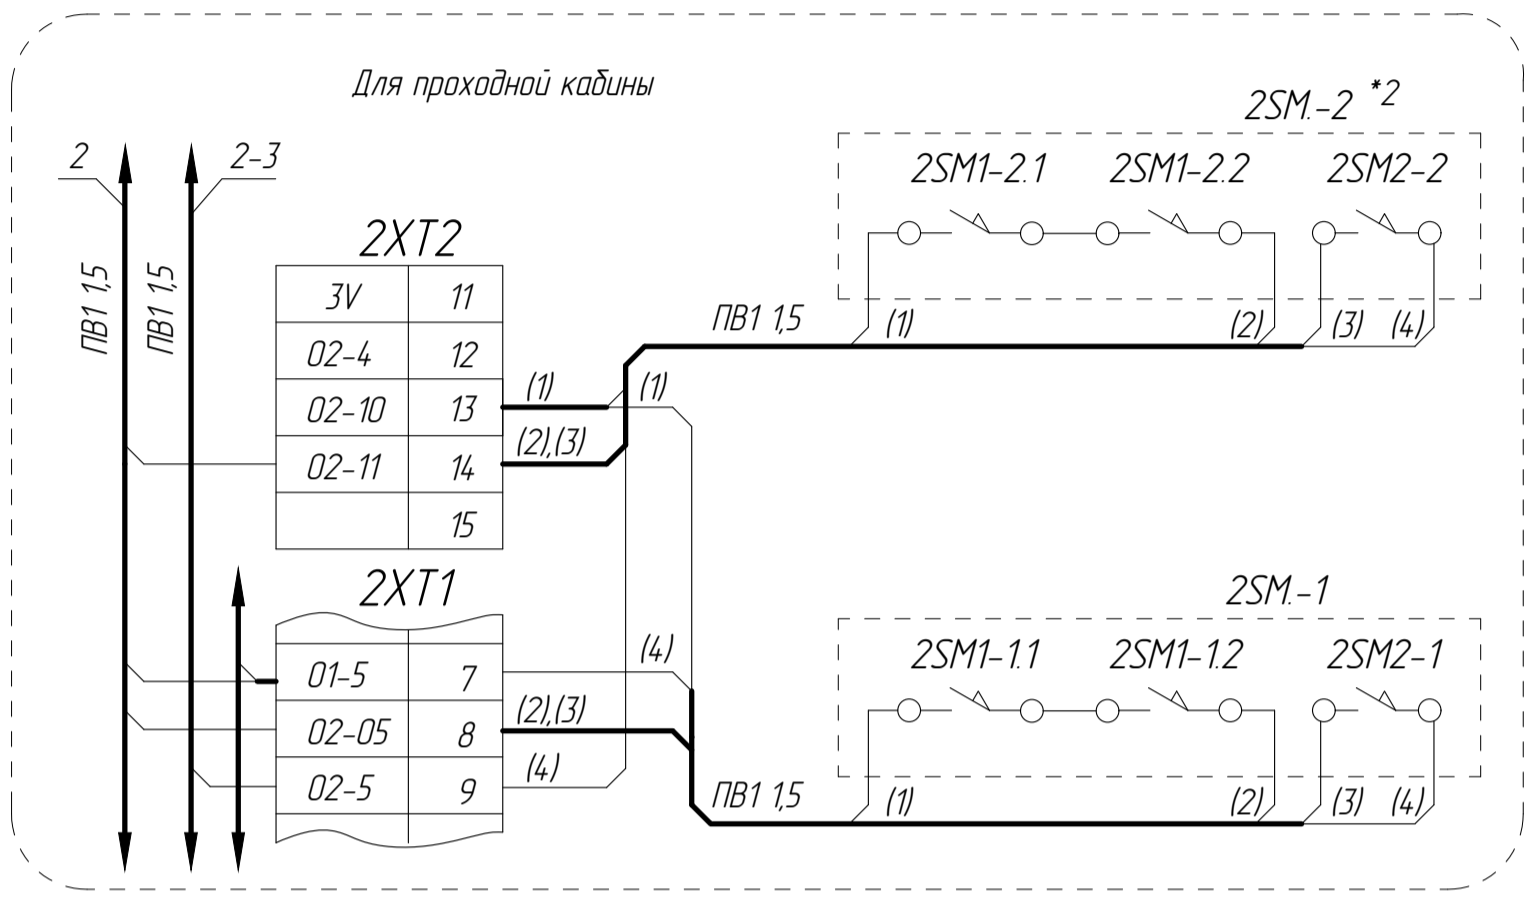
Для проходной кабины

2SM.-2 *2

2 2-3

ПВ1 1,5 ПВ1 1,5

2XT2

| 3V | 11 |
|---|---|
| 02-4 | 12 |
| 02-10 | 13 |
| 02-11 | 14 |
|  | 15 |

2SM1-2.1 2SM1-2.2 2SM2-2

ПВ1 1,5

(1) (2) (3) (4)

(1) (1)

(2),(3)

2XT1

| 01-5 | 7 |
|---|---|
| 02-05 | 8 |
| 02-5 | 9 |

(4)

(2),(3)

(4)

2SM.-1

2SM1-1.1 2SM1-1.2 2SM2-1

ПВ1 1,5

(1) (2) (3) (4)